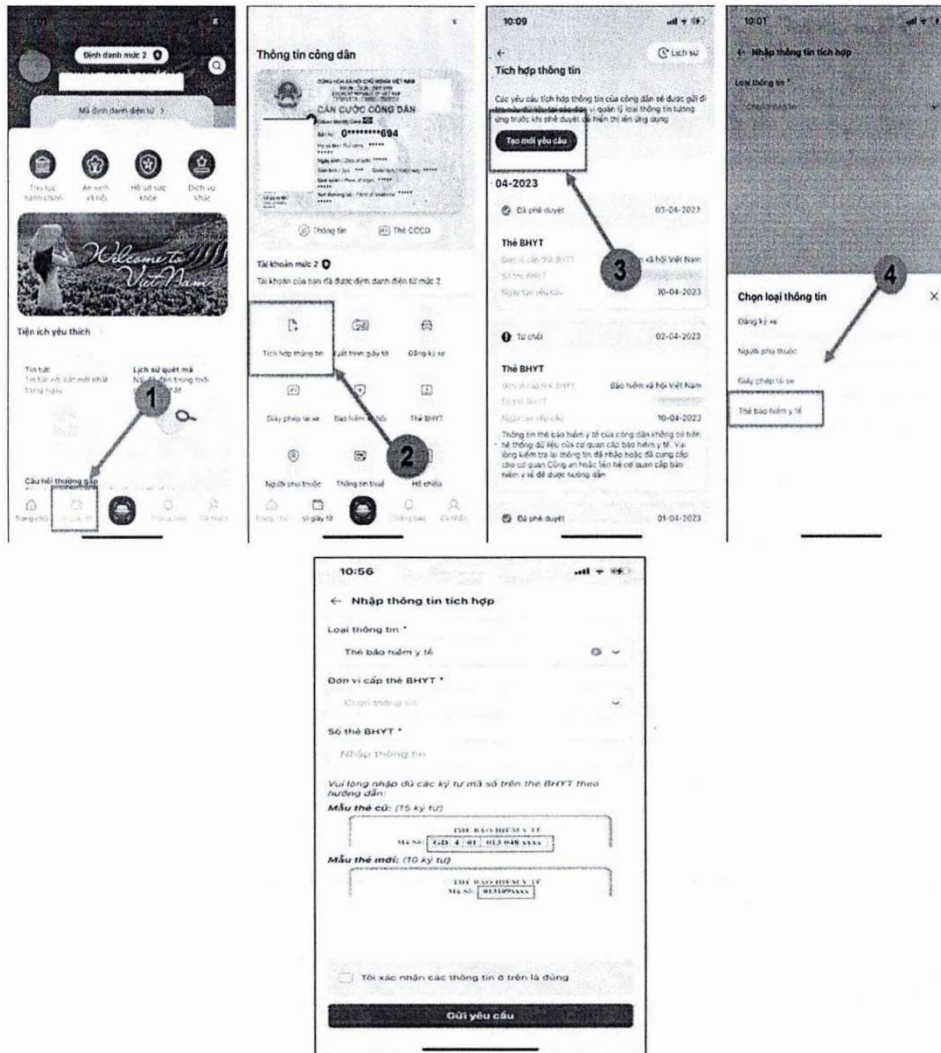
Định danh mức 2

Mã định danh điện tử >

Thủ tục hành chính

An sinh xã hội

Hồ sơ sức khỏe

Dịch vụ khác

Welcome to Viet Nam

Tiện ích yêu thích

Tin tức

Tin tức với bài mới nhất trong ngày

Lịch sử quét mã

Nơi đã đến trong thời gian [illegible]

1

Câu hỏi thường gặp

Trang chủ

Ví giấy tờ

Thông báo

Cá nhân

Thông tin công dân

CỘNG HÒA XÃ HỘI CHỦ NGHĨA VIỆT NAM

CĂN CƯỚC CÔNG DÂN

Số/No: 0********694

Họ và tên/Full name: *****

Ngày sinh/Date of birth: *****

Giới tính/Sex: *** Quốc tịch/Nationality: *****

Quê quán/Place of origin: *****

Nơi thường trú/Place of residence: *****

Thông tin

Thẻ CCCD

Tài khoản mức 2

Tài khoản của bạn đã được định danh điện tử mức 2

Tích hợp thông tin

Xuất trình giấy tờ

Đăng ký xe

Giấy phép lái xe

Bảo hiểm xã hội

Thẻ BHYT

Người phụ thuộc

Thông tin thuế

Hộ chiếu

2

Trang chủ

Ví giấy tờ

Thông báo

Cá nhân

10:09

Lịch sử

Tích hợp thông tin

Các yêu cầu tích hợp thông tin của công dân sẽ được gửi đi tới cơ quan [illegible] quản lý loại thông tin tương ứng trước khi phê duyệt để hiển thị lên ứng dụng

Tạo mới yêu cầu

3

04-2023

Đã phê duyệt

03-04-2023

Thẻ BHYT

Đơn vị cấp thẻ BHYT

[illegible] xã hội Việt Nam

Số thẻ BHYT

Ngày tạo yêu cầu

10-04-2023

Từ chối

02-04-2023

Thẻ BHYT

Đơn vị cấp thẻ BHYT

Bảo hiểm xã hội Việt Nam

Số thẻ BHYT

Ngày tạo yêu cầu

10-04-2023

Thông tin thẻ bảo hiểm y tế của công dân không có trên hệ thống dữ liệu của cơ quan cấp bảo hiểm y tế. Vui lòng kiểm tra lại thông tin đã nhập hoặc đã cung cấp cho cơ quan Công an hoặc liên hệ cơ quan cấp bảo hiểm y tế để được hướng dẫn

Đã phê duyệt

01-04-2023

10:01

Nhập thông tin tích hợp

Loại thông tin *

Chọn thông tin

4

Chọn loại thông tin

Đăng ký xe

Người phụ thuộc

Giấy phép lái xe

Thẻ bảo hiểm y tế

10:56

← Nhập thông tin tích hợp

Loại thông tin *

Thẻ bảo hiểm y tế

Đơn vị cấp thẻ BHYT *

Chọn thông tin

Số thẻ BHYT *

Nhập thông tin

Vui lòng nhập đủ các ký tự mã số trên thẻ BHYT theo hướng dẫn:

Mẫu thẻ cũ: (15 ký tự)

THẺ BẢO HIỂM Y TẾ

Mã số: GD 4 01 013 048 xxxx

Mẫu thẻ mới: (10 ký tự)

THẺ BẢO HIỂM Y TẾ

Mã số: 0131094xxx

Tôi xác nhận các thông tin ở trên là đúng

Gửi yêu cầu